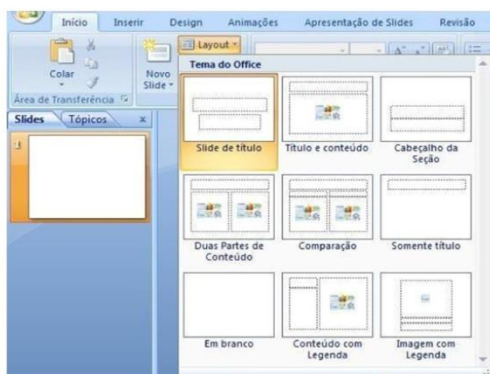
Início Inserir Design Animações Apresentação de Slides Revisão

Colar

Novo Slide

Área de Transferência

Layout

Slides Tópicos x

1

Tema do Office

Slide de título

Título e conteúdo

Cabeçalho da Seção

Duas Partes de Conteúdo

Comparação

Somente título

Em branco

Conteúdo com Legenda

Imagem com Legenda